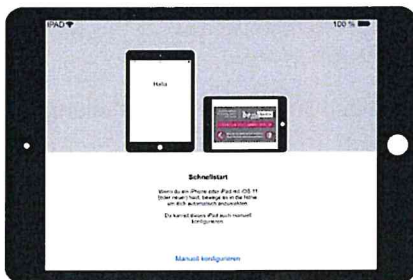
iPAD

100 %

Hallo

Schnellstart

Wenn du ein iPhone oder iPad mit iOS 11 (oder neuer) hast, bewege es in die Nähe, um dich automatisch anzumelden.

Du kannst dieses iPad auch manuell konfigurieren.

Manuell konfigurieren